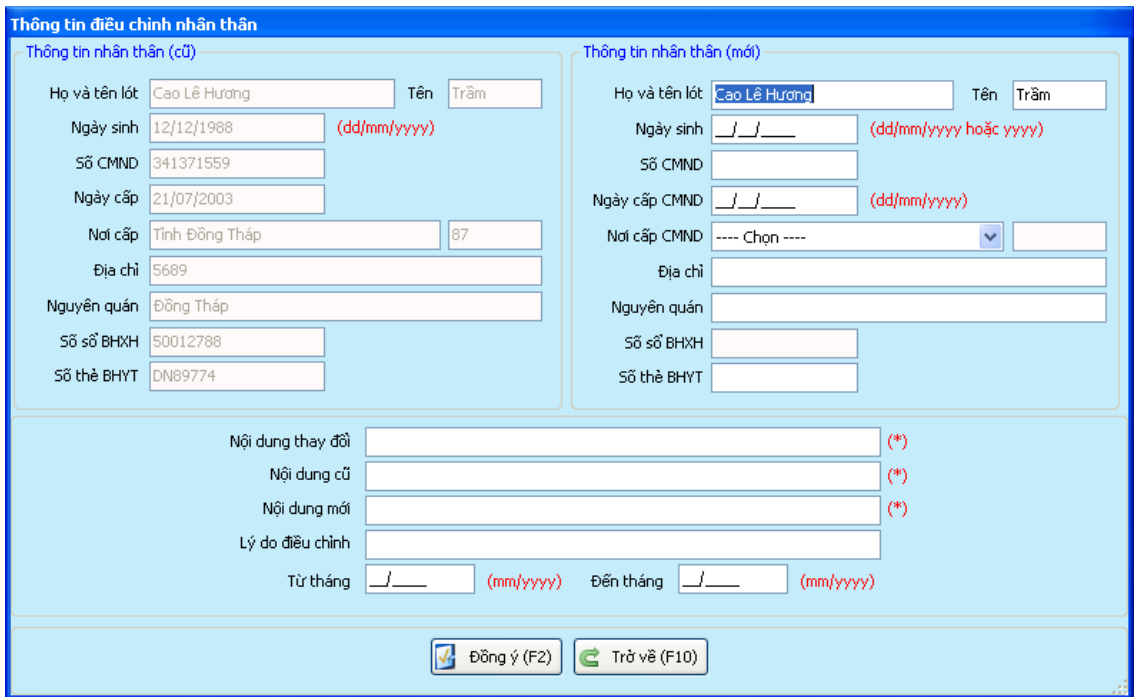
Thông tin điều chỉnh nhân thân

Thông tin nhân thân (cũ)

Họ và tên lót Cao Lê Hương
Tên Trăm
Ngày sinh 12/12/1988 (dd/mm/yyyy)
Số CMND 341371559
Ngày cấp 21/07/2003
Nơi cấp Tỉnh Đồng Tháp 87
Địa chỉ 5689
Nguyên quán Đồng Tháp
Số sổ BHXH 50012788
Số thẻ BHYT DN89774

Thông tin nhân thân (mới)

Họ và tên lót Cao Lê Hương
Tên Trăm
Ngày sinh __/__/____ (dd/mm/yyyy hoặc yyyy)
Số CMND
Ngày cấp CMND __/__/____ (dd/mm/yyyy)
Nơi cấp CMND ---- Chọn ----
Địa chỉ
Nguyên quán
Số sổ BHXH
Số thẻ BHYT

Nội dung thay đổi (*)
Nội dung cũ (*)
Nội dung mới (*)
Lý do điều chỉnh
Từ tháng __/____ (mm/yyyy) Đến tháng __/____ (mm/yyyy)

Đồng ý (F2)
Trở về (F10)